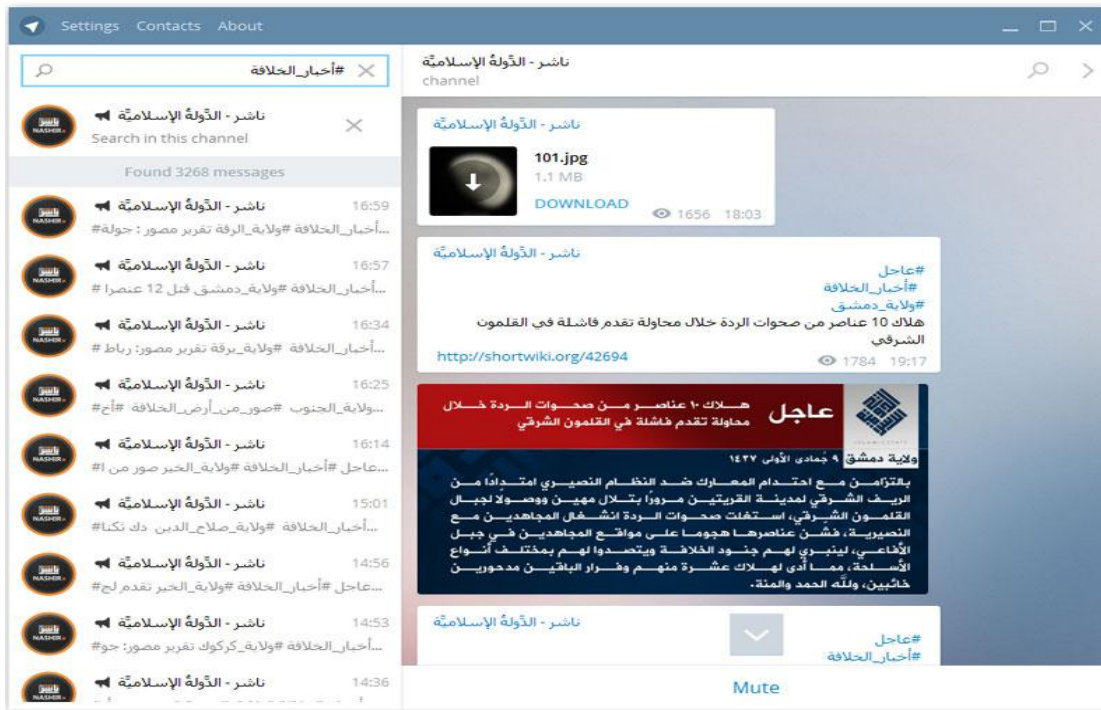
Settings Contacts About

#أخبار_الخلافة

ناشر - الدّولةُ الإسلاميّة
Search in this channel

Found 3268 messages

ناشر - الدّولةُ الإسلاميّة 16:59
#أخبار_الخلافة #ولاية_الرقة تقرير مصور : جولة...

ناشر - الدّولةُ الإسلاميّة 16:57
#أخبار_الخلافة #ولاية_دمشق قتل 12 عنصرا...

ناشر - الدّولةُ الإسلاميّة 16:34
#أخبار_الخلافة #ولاية_برقة تقرير مصور: رباط...

ناشر - الدّولةُ الإسلاميّة 16:25
#ولاية_الجنوب #صور_من_أرض_الخلافة #أخ...

ناشر - الدّولةُ الإسلاميّة 16:14
#عاجل #أخبار_الخلافة #ولاية_الخير صور من ا...

ناشر - الدّولةُ الإسلاميّة 15:01
#أخبار_الخلافة #ولاية_صلاح_الدين دك تكنا...

ناشر - الدّولةُ الإسلاميّة 14:56
#عاجل #أخبار_الخلافة #ولاية_الخير تقدم لج...

ناشر - الدّولةُ الإسلاميّة 14:53
#أخبار_الخلافة #ولاية_كركوك تقرير مصور: جو...

ناشر - الدّولةُ الإسلاميّة 14:36

ناشر - الدّولةُ الإسلاميّة
channel

ناشر - الدّولةُ الإسلاميّة
101.jpg
1.1 MB
DOWNLOAD
1656 18:03

ناشر - الدّولةُ الإسلاميّة
#عاجل
#أخبار_الخلافة
#ولاية_دمشق
هلاك 10 عناصر من صحوات الردة خلال محاولة تقدم فاشلة في القلمون الشرقي
http://shortwiki.org/42694
1784 19:17

عاجل
هلاك ١٠ عناصر من صحوات الردة خلال محاولة تقدم فاشلة في القلمون الشرقي
ولاية دمشق ٩ جُمادى الأولى ١٤٣٧
بالتزامن مع احتدام المعارك ضد النظام النصيري امتدادًا من الريف الشرقي لمدينة القريتين مرورًا بتلال مهين ووصولا لجبال القلمون الشرقي، استغلت صحوات الردة انشغال المجاهدين مع النصيرية، فشن عناصرها هجوما على مواقع المجاهدين في جبل الأفاعي، لينبري لهم جنود الخلافة ويتصدوا لهم بمختلف أنواع الأسلحة، مما أدى لهلاك عشرة منهم وفرار الباقين مدحورين خائبين، ولله الحمد والمنة.

ناشر - الدّولةُ الإسلاميّة
#عاجل
#أخبار_الخلافة

Mute